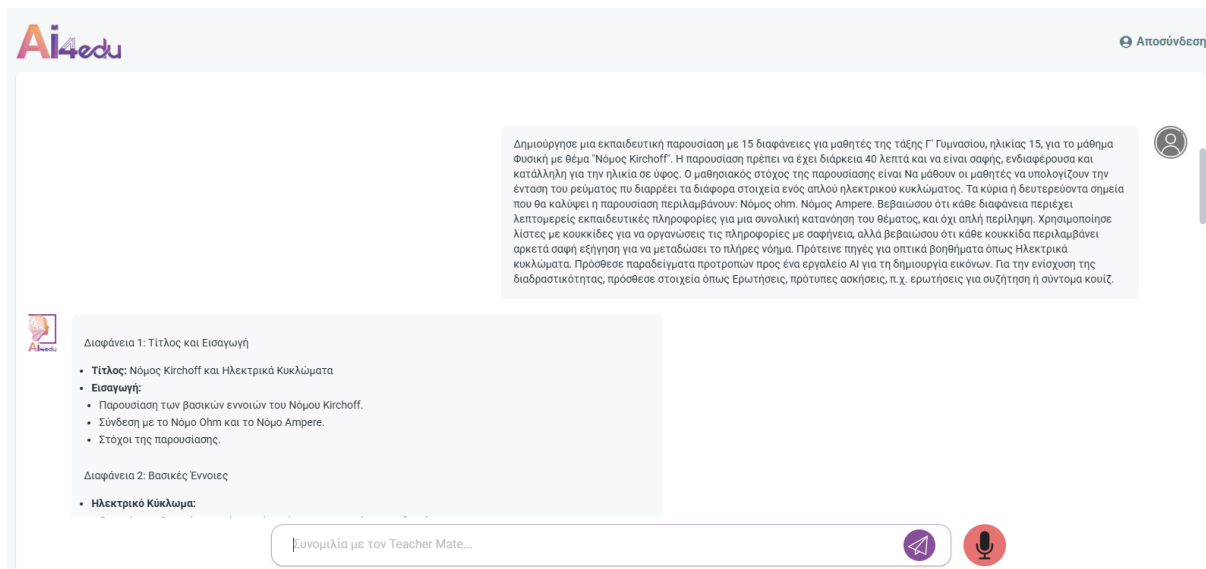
Ai4edu

Αποσύνδεση

Δημιούργησε μια εκπαιδευτική παρουσίαση με 15 διαφάνειες για μαθητές της τάξης Γ' Γυμνασίου, ηλικίας 15, για το μάθημα Φυσική με θέμα "Νόμος Kirchoff". Η παρουσίαση πρέπει να έχει διάρκεια 40 λεπτά και να είναι σαφής, ενδιαφέρουσα και κατάλληλη για την ηλικία σε ύφος. Ο μαθησιακός στόχος της παρουσίασης είναι Να μάθουν οι μαθητές να υπολογίζουν την ένταση του ρεύματος πυ διαρρέει τα διάφορα στοιχεία ενός απλού ηλεκτρικού κυκλώματος. Τα κύρια ή δευτερεύοντα σημεία που θα καλύψει η παρουσίαση περιλαμβάνουν: Νόμος ohm. Νόμος Ampere. Βεβαιώσου ότι κάθε διαφάνεια περιέχει λεπτομερείς εκπαιδευτικές πληροφορίες για μια συνολική κατανόηση του θέματος, και όχι απλή περίληψη. Χρησιμοποίησε λίστες με κουκκίδες για να οργανώσεις τις πληροφορίες με σαφήνεια, αλλά βεβαιώσου ότι κάθε κουκκίδα περιλαμβάνει αρκετά σαφή εξήγηση για να μεταδώσει το πλήρες νόημα. Πρότεινε πηγές για οπτικά βοηθήματα όπως Ηλεκτρικά κυκλώματα. Πρόσθεσε παραδείγματα προτροπών προς ένα εργαλείο AI για τη δημιουργία εικόνων. Για την ενίσχυση της διαδραστικότητας, πρόσθεσε στοιχεία όπως Ερωτήσεις, πρότυπες ασκήσεις, π.χ. ερωτήσεις για συζήτηση ή σύντομα κουίζ.

Ai4edu

Διαφάνεια 1: Τίτλος και Εισαγωγή

- **Τίτλος:** Νόμος Kirchoff και Ηλεκτρικά Κυκλώματα
- **Εισαγωγή:**
  - Παρουσίαση των βασικών εννοιών του Νόμου Kirchoff.
  - Σύνδεση με το Νόμο Ohm και το Νόμο Ampere.
  - Στόχοι της παρουσίασης.

Διαφάνεια 2: Βασικές Έννοιες

- **Ηλεκτρικό Κύκλωμα:**
  - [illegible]

Συνομιλία με τον Teacher Mate...